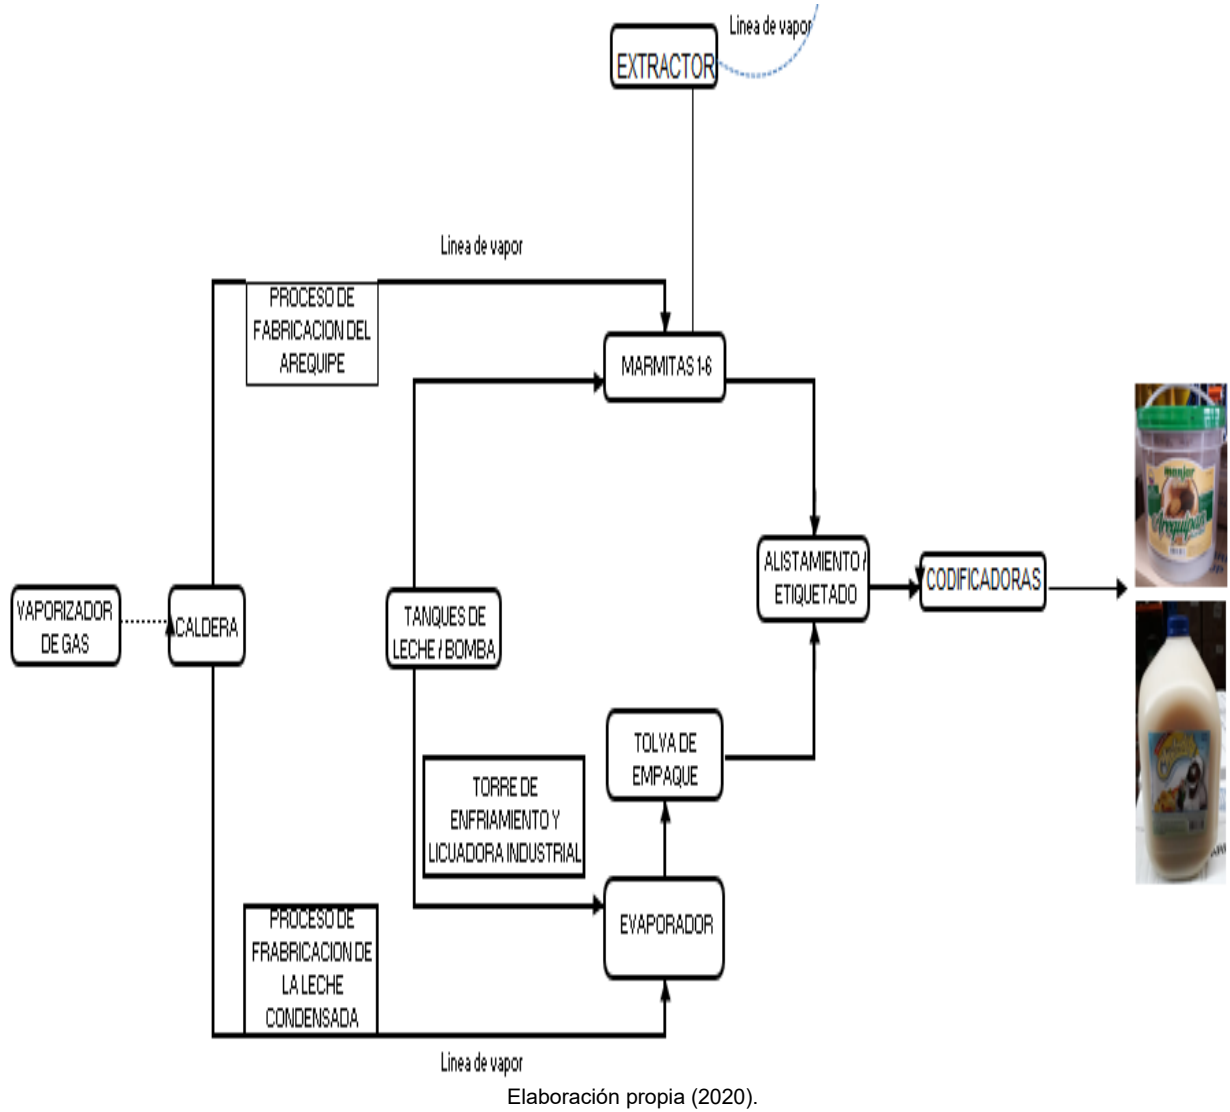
Linea de vapor

EXTRACTOR

Linea de vapor

PROCESO DE FABRICACION DEL AREQUIPE

MARMITAS 1-6

ALISTAMIENTO / ETIQUETADO

CODIFICADORAS

VAPORIZADOR DE GAS

CALDERA

TANQUES DE LECHE / BOMBA

TOLVA DE EMPAQUE

TORRE DE ENFRIAMIENTO Y LICUADORA INDUSTRIAL

PROCESO DE FRABRICACION DE LA LECHE CONDENSADA

EVAPORADOR

Linea de vapor

Elaboración propia (2020).